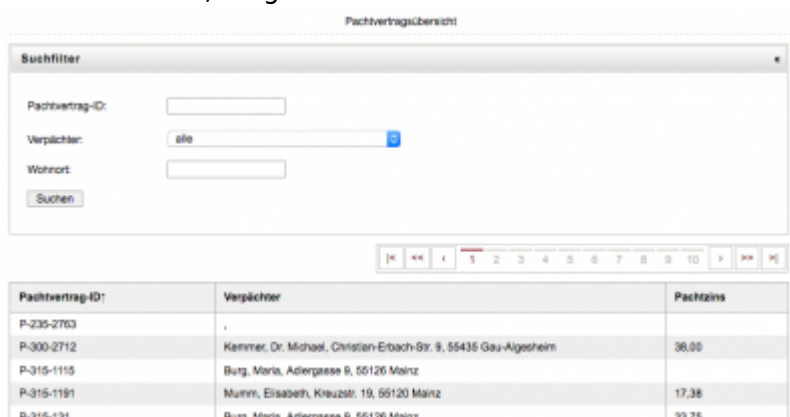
Pachtvertragsübersicht

Suchfilter

Pachtvertrag-ID:

Verpächter: alle

Wohnort:

Suchen

|< << < 1 2 3 4 5 6 7 8 9 10 > >> >|

| Pachtvertrag-ID↑ | Verpächter | Pachtzins |
|---|---|---|
| P-235-2763 | , | |
| P-300-2712 | Kemmer, Dr. Michael, Christian-Erbach-Str. 9, 55435 Gau-Algesheim | 38,00 |
| P-315-1115 | Burg, Maria, Adlergasse 9, 55126 Mainz | |
| P-315-1191 | Mumm, Elisabeth, Kreuzstr. 19, 55120 Mainz | 17,38 |
| P-315-121 | Burg, Maria, Adlergasse 9, 55126 Mainz | 22,75 |